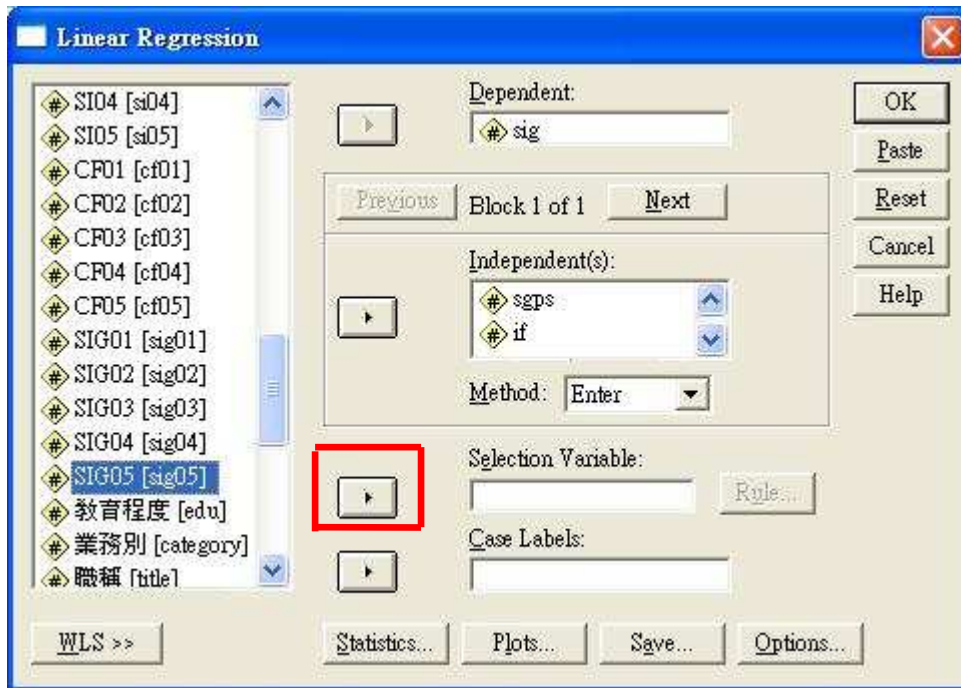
Linear Regression

SI04 [si04]
SI05 [si05]
CF01 [cf01]
CF02 [cf02]
CF03 [cf03]
CF04 [cf04]
CF05 [cf05]
SIG01 [sig01]
SIG02 [sig02]
SIG03 [sig03]
SIG04 [sig04]
SIG05 [sig05]
教育程度 [edu]
業務別 [category]
職稱 [title]

Dependent:
sig

Previous
Block 1 of 1
Next

Independent(s):
sgps
if

Method: Enter

Selection Variable:
Rule...

Case Labels:

OK
Paste
Reset
Cancel
Help

WLS >>
Statistics...
Plots...
Save...
Options...